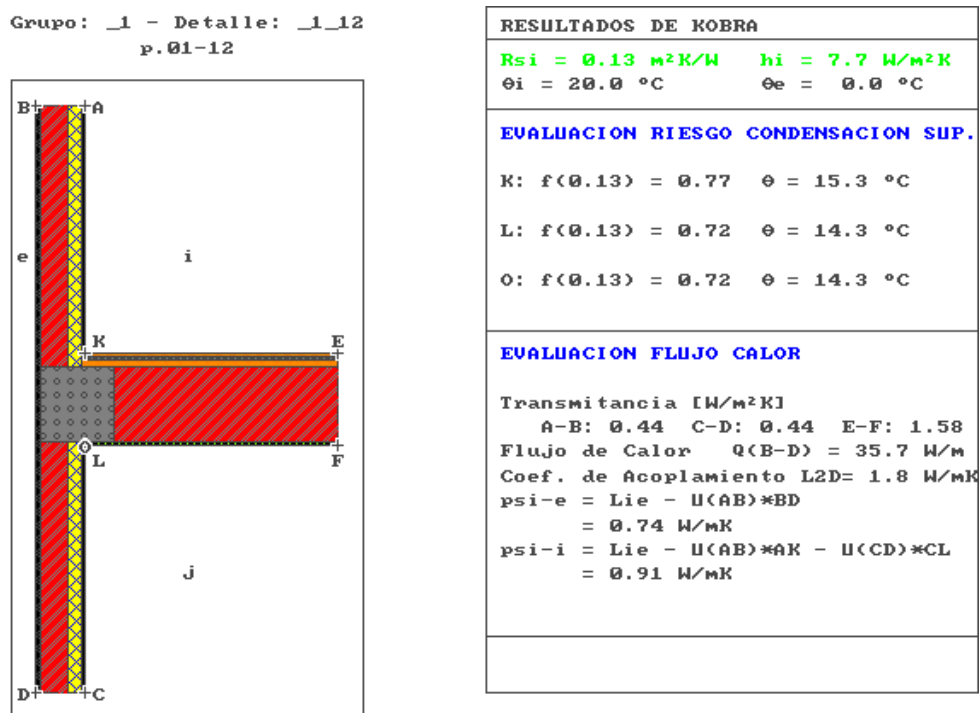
Grupo: _1 - Detalle: _1_12
p.01-12

B A

e

i

K E

O

L F

j

D C

RESULTADOS DE KOBRA

Rsi = 0.13 m²K/W hi = 7.7 W/m²K
Θi = 20.0 °C Θe = 0.0 °C

EVALUACION RIESGO CONDENSACION SUP.

K: f(0.13) = 0.77 Θ = 15.3 °C

L: f(0.13) = 0.72 Θ = 14.3 °C

O: f(0.13) = 0.72 Θ = 14.3 °C

EVALUACION FLUJO CALOR

Transmitancia [W/m²K]
A-B: 0.44 C-D: 0.44 E-F: 1.58
Flujo de Calor Q(B-D) = 35.7 W/m
Coef. de Acoplamiento L2D= 1.8 W/mK
psi-e = Lie - U(AB)*BD
= 0.74 W/mK
psi-i = Lie - U(AB)*AK - U(CD)*CL
= 0.91 W/mK